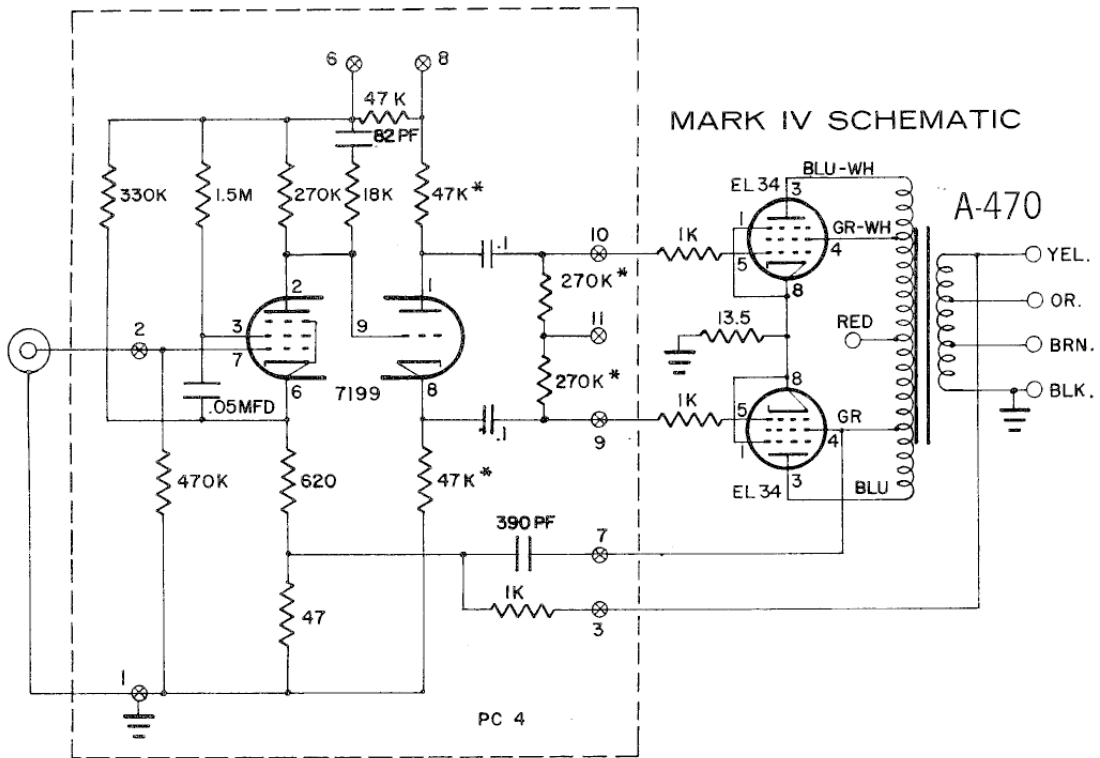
MARK IV SCHEMATIC

6
8
47 K
82 PF
330K
1.5M
270K
18K
47K*
EL 34
3
BLU-WH
1
GR-WH
4
5
8
A-470
YEL.
OR.
BRN.
BLK.
10
.1
1K
270K*
2
1
2
3
7
9
11
13.5
RED
270K*
.05MFD
6
7199
8
.1
9
1K
8
5
1
GR
4
3
EL 34
BLU
470K
620
47K*
390 PF
7
1K
3
47
1
PC 4